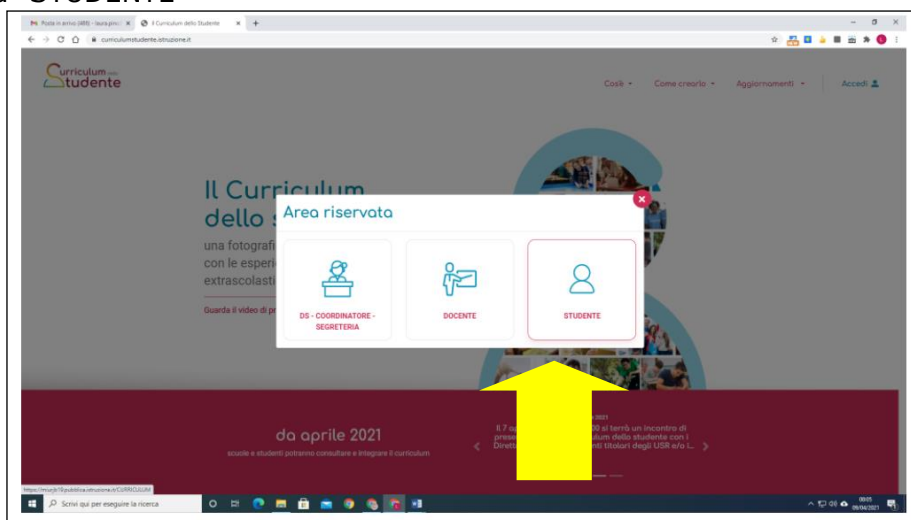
STUDENTE

Posta in arrivo (489) - laura.pinc | Il Curriculum dello Studente | +

curriculumstudente.istruzione.it

Curriculum dello Studente

Cos'è | Come crearlo | Aggiornamenti | Accedi

Il Curriculum dello s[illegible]

una fotografi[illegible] con le esperi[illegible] extrascolasti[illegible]

Guarda il video di pr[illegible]

Area riservata

DS - COORDINATORE - SEGRETERIA

DOCENTE

STUDENTE

da aprile 2021

scuole e studenti potranno consultare e integrare il curriculum

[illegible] 2021

Il 7 a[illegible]00 si terrà un incontro di prese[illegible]ulum dello studente con i Dirett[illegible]nti titolari degli USR e/o i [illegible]

https://miurjb13.pubblica.istruzione.it/CURRICULUM

Scrivi qui per eseguire la ricerca

09:05 09/04/2021